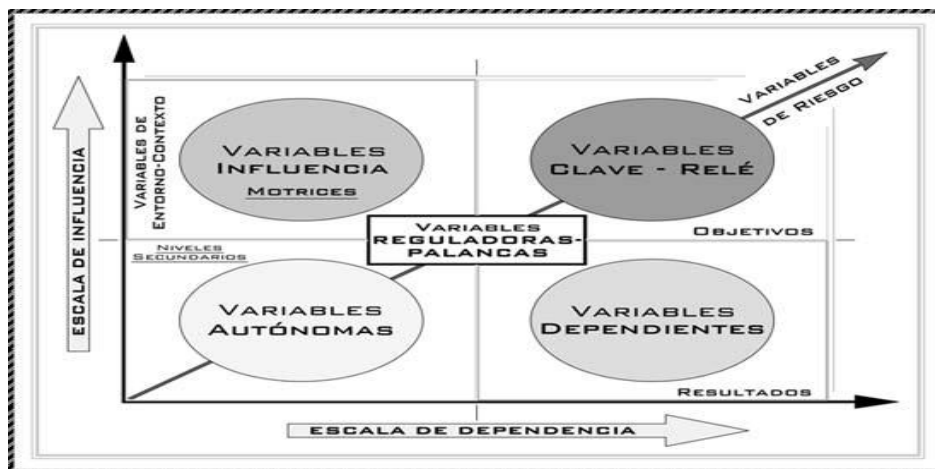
ESCALA DE INFLUENCIA

VARIABLES DE ENTORNO-CONTEXTO

VARIABLES INFLUENCIA

MOTRICES

VARIABLES DE RIESGO

VARIABLES CLAVE - RELÉ

VARIABLES REGULADORAS-PALANCAS

NIVELES SECUNDARIOS

OBJETIVOS

VARIABLES AUTÓNOMAS

VARIABLES DEPENDIENTES

RESULTADOS

ESCALA DE DEPENDENCIA